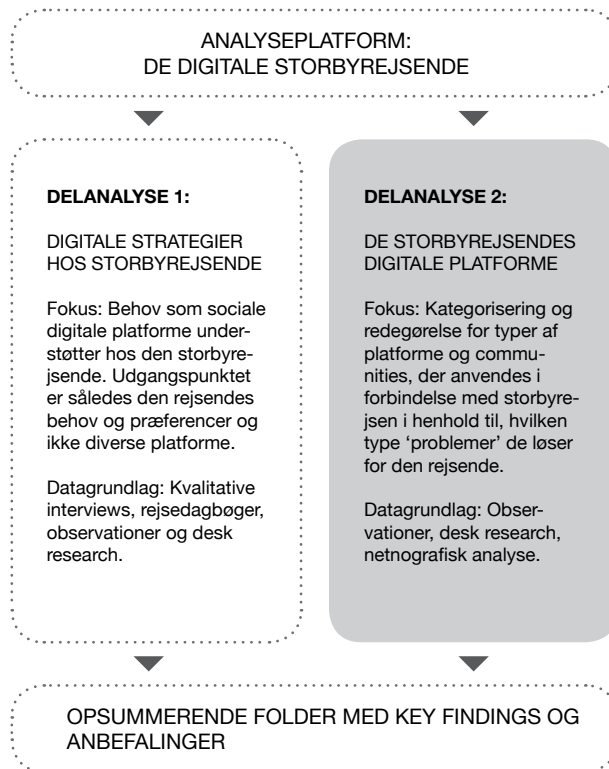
ANALYSEPLATFORM:
DE DIGITALE STORBYREJSENDE

DELANALYSE 1:

DIGITALE STRATEGIER HOS STORBYREJSENDE

Fokus: Behov som sociale digitale platforme understøtter hos den storbyrejsende. Udgangspunktet er således den rejsendes behov og præferencer og ikke diverse platforme.

Datagrundlag: Kvalitative interviews, rejsedagbøger, observationer og desk research.

DELANALYSE 2:

DE STORBYREJSENDES DIGITALE PLATFORME

Fokus: Kategorisering og redegørelse for typer af platforme og communities, der anvendes i forbindelse med storbyrejsen i henhold til, hvilken type 'problemer' de løser for den rejsende.

Datagrundlag: Observationer, desk research, netnografisk analyse.

OPSUMMERENDE FOLDER MED KEY FINDINGS OG ANBEFALINGER